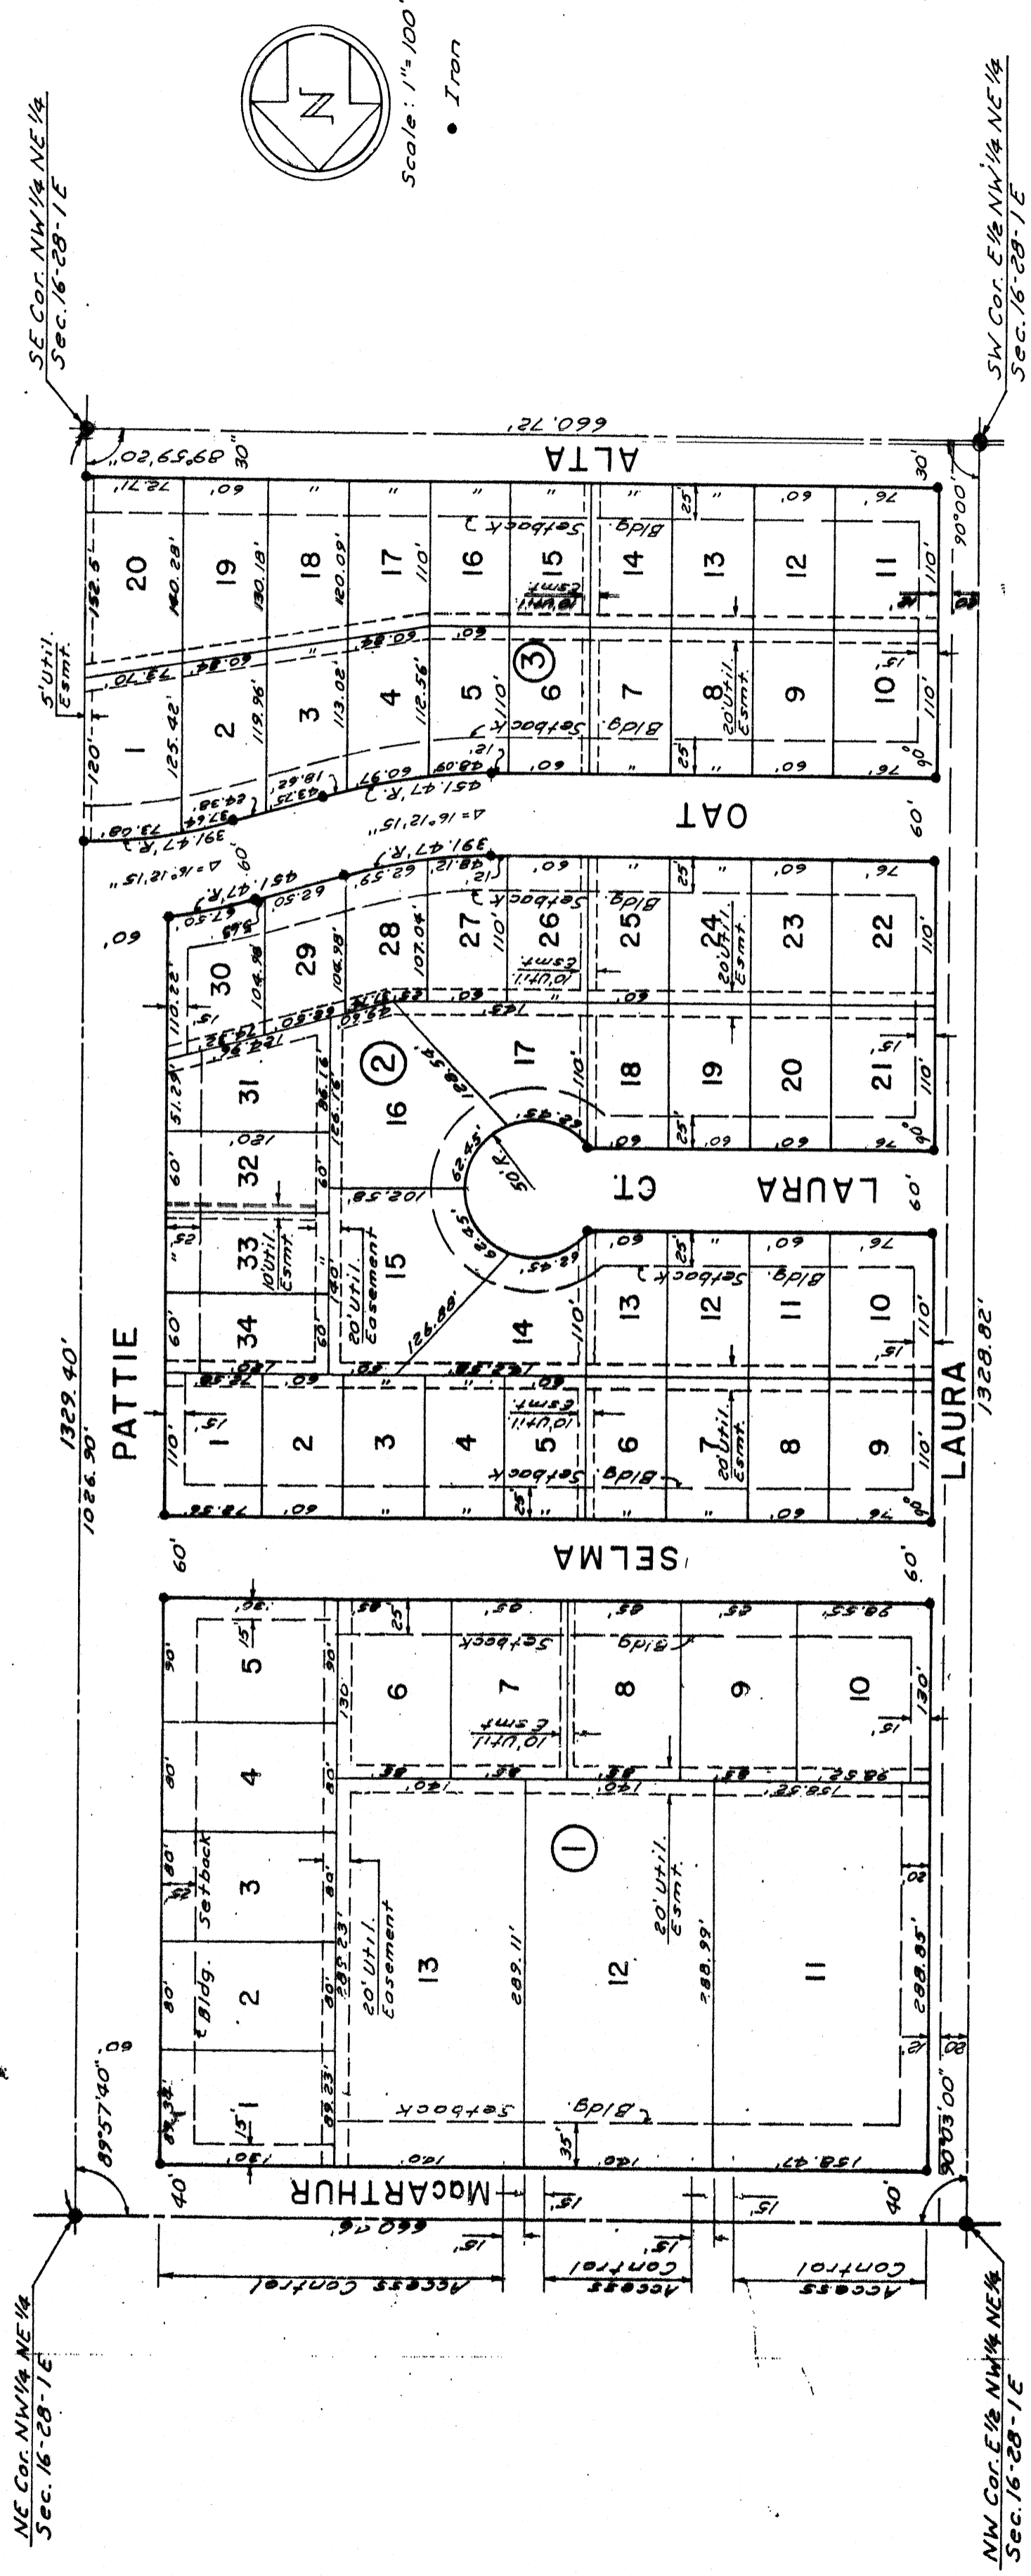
N

Scale: 1"= 100'
• Iron

SE Cor. NW 1/4 NE 1/4
Sec. 16-28-1E

SW Cor. E 1/2 NW 1/4 NE 1/4
Sec. 16-28-1E

NE Cor. NW 1/4 NE 1/4
Sec. 16-28-1E

NW Cor. E 1/2 NW 1/4 NE 1/4
Sec. 16-28-1E

660.72'
89°59'20"
30'
ALTA
90°00'

PATTIE
1329.40'
1026.90'
60'

LAURA
1328.82'

OAT
LAURA CT.
SELMA
MacARTHUR
660.16'

89°57'40"
90°03'00"
40'

Access Control
Access Control
Access Control
15'

1
2
3

20
19
18
17
16
15
14
13
12
11
1
2
3
4
5
6
7
8
9
10

30
29
28
27
26
25
24
23
22
31
32
33
34
16
17
18
19
20
21
15
14
13
12
11
10
1
2
3
4
5
6
7
8
9

5
4
3
2
1
6
7
8
9
10
13
12
11

5' Util. Esmt.
10' Util. Esmt.
20' Util. Esmt.
20' Util. Easement
Bldg. Setback

Δ=16°12'15"
451.47' R.
391.47' R.
50' R.

72.71'
140.28'
130.18'
120.09'
125.42'
119.96'
113.02'
112.56'
73.08'
60.84'
72.70'
152.5'
120'
110'
76'
60'
25'
48.09'
60.97'
64.38'
37.64'
43.35'
18.62'
48.12'
62.59'
62.50'
67.50'
104.98'
106.98'
107.04'
110.22'
124.36'
51.29'
120'
102.58'
128.54'
62.45'
62.43'
62.85'
126.88'
89.23'
289.23'
289.11'
288.99'
288.85'
140'
158.47'
158.52'
98.52'
98.55'
90'
80'
130'
35'
30'